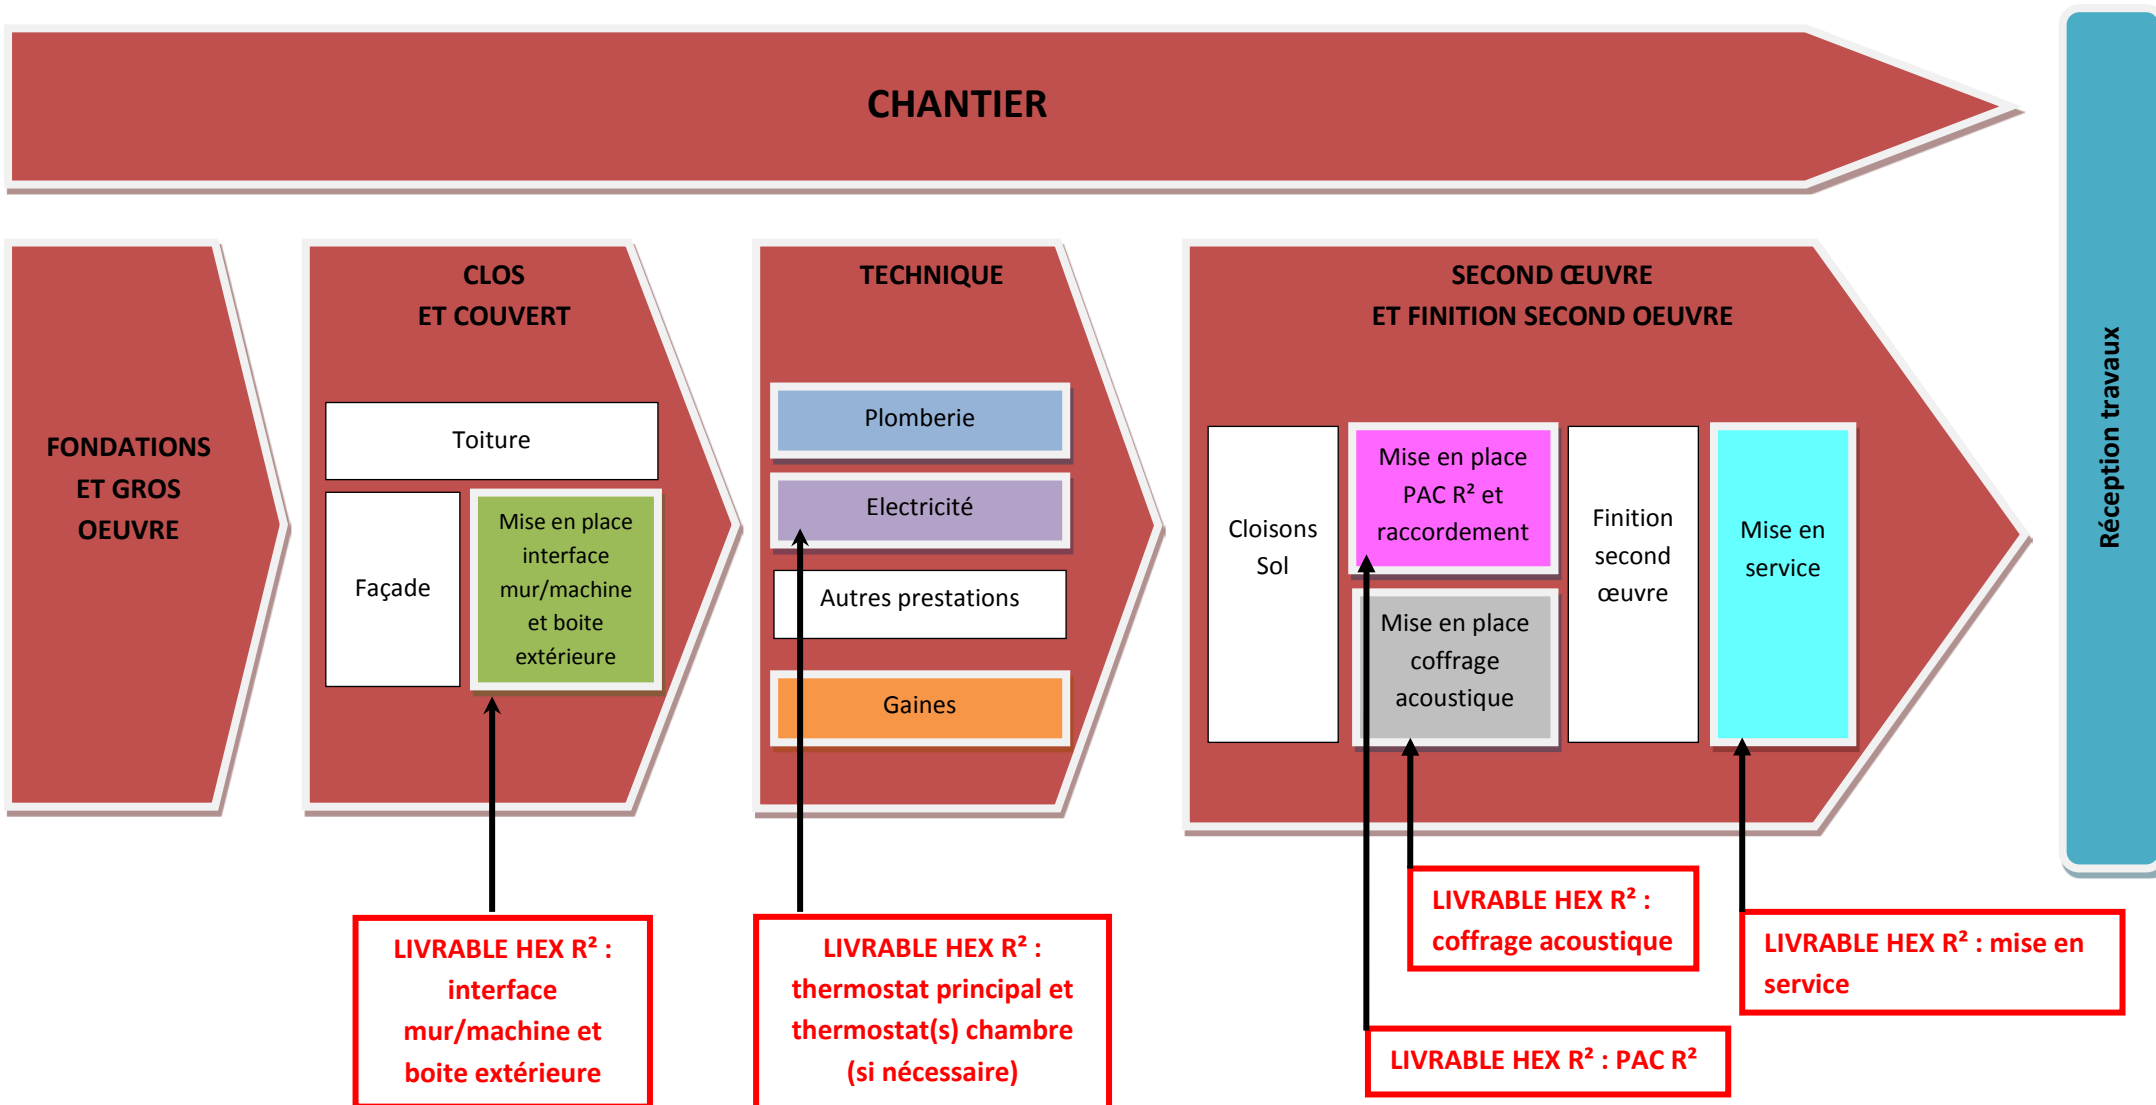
CHANTIER

FONDATIONS ET GROS OEUVRE

CLOS ET COUVERT

Toiture

Façade

Mise en place interface mur/machine et boite extérieure

TECHNIQUE

Plomberie

Electricité

Autres prestations

Gaines

SECOND ŒUVRE ET FINITION SECOND OEUVRE

Cloisons Sol

Mise en place PAC R² et raccordement

Mise en place coffrage acoustique

Finition second œuvre

Mise en service

Réception travaux

LIVRABLE HEX R² : interface mur/machine et boite extérieure

LIVRABLE HEX R² : thermostat principal et thermostat(s) chambre (si nécessaire)

LIVRABLE HEX R² : coffrage acoustique

LIVRABLE HEX R² : mise en service

LIVRABLE HEX R² : PAC R²